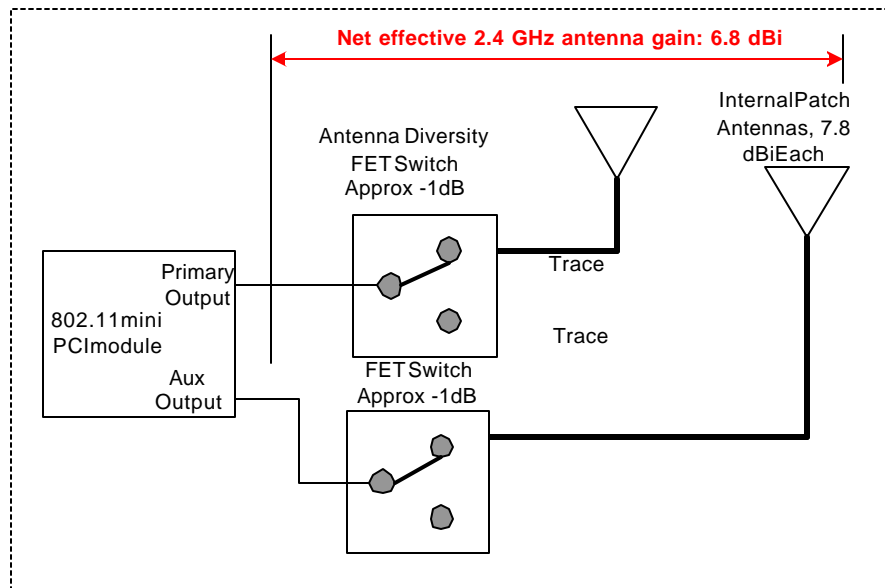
Net effective 2.4 GHz antenna gain: 6.8 dBi

InternalPatch Antennas, 7.8 dBiEach

Antenna Diversity FETSwitch Approx -1dB

Primary Output

802.11mini PCImodule

Aux Output

Trace

Trace

FETSwitch Approx -1dB